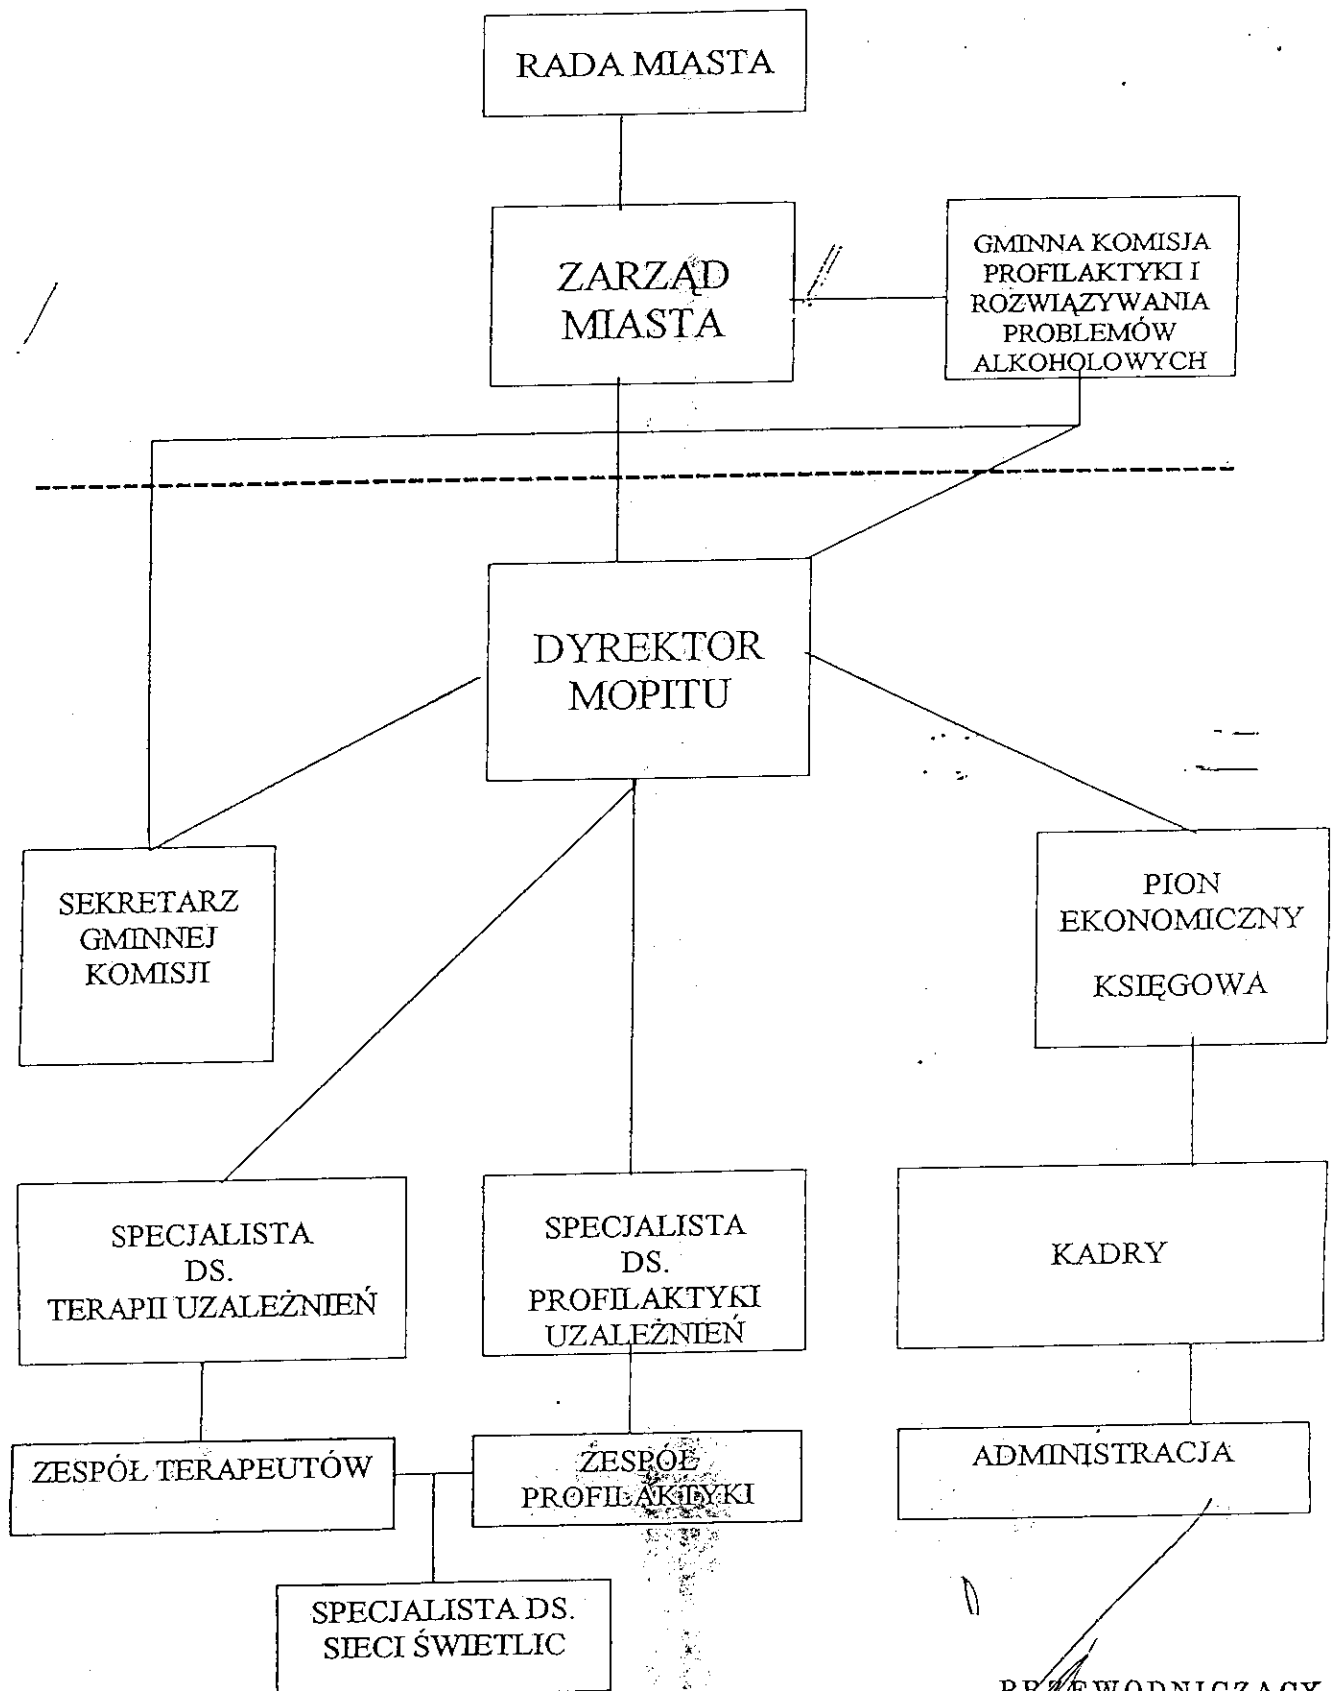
RADA MIASTA

ZARZĄD MIASTA

GMINNA KOMISJA PROFILAKTYKI I ROZWIĄZYWANIA PROBLEMÓW ALKOHOLOWYCH

DYREKTOR MOPITU

SEKRETARZ GMINNEJ KOMISJI

PION EKONOMICZNY

KSIĘGOWA

SPECJALISTA DS. TERAPII UZALEŻNIEŃ

SPECJALISTA DS. PROFILAKTYKI UZALEŻNIEŃ

KADRY

ZESPÓŁ TERAPEUTÓW

ZESPÓŁ PROFILAKTYKI

ADMINISTRACJA

SPECJALISTA DS. SIECI ŚWIETLIC

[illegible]